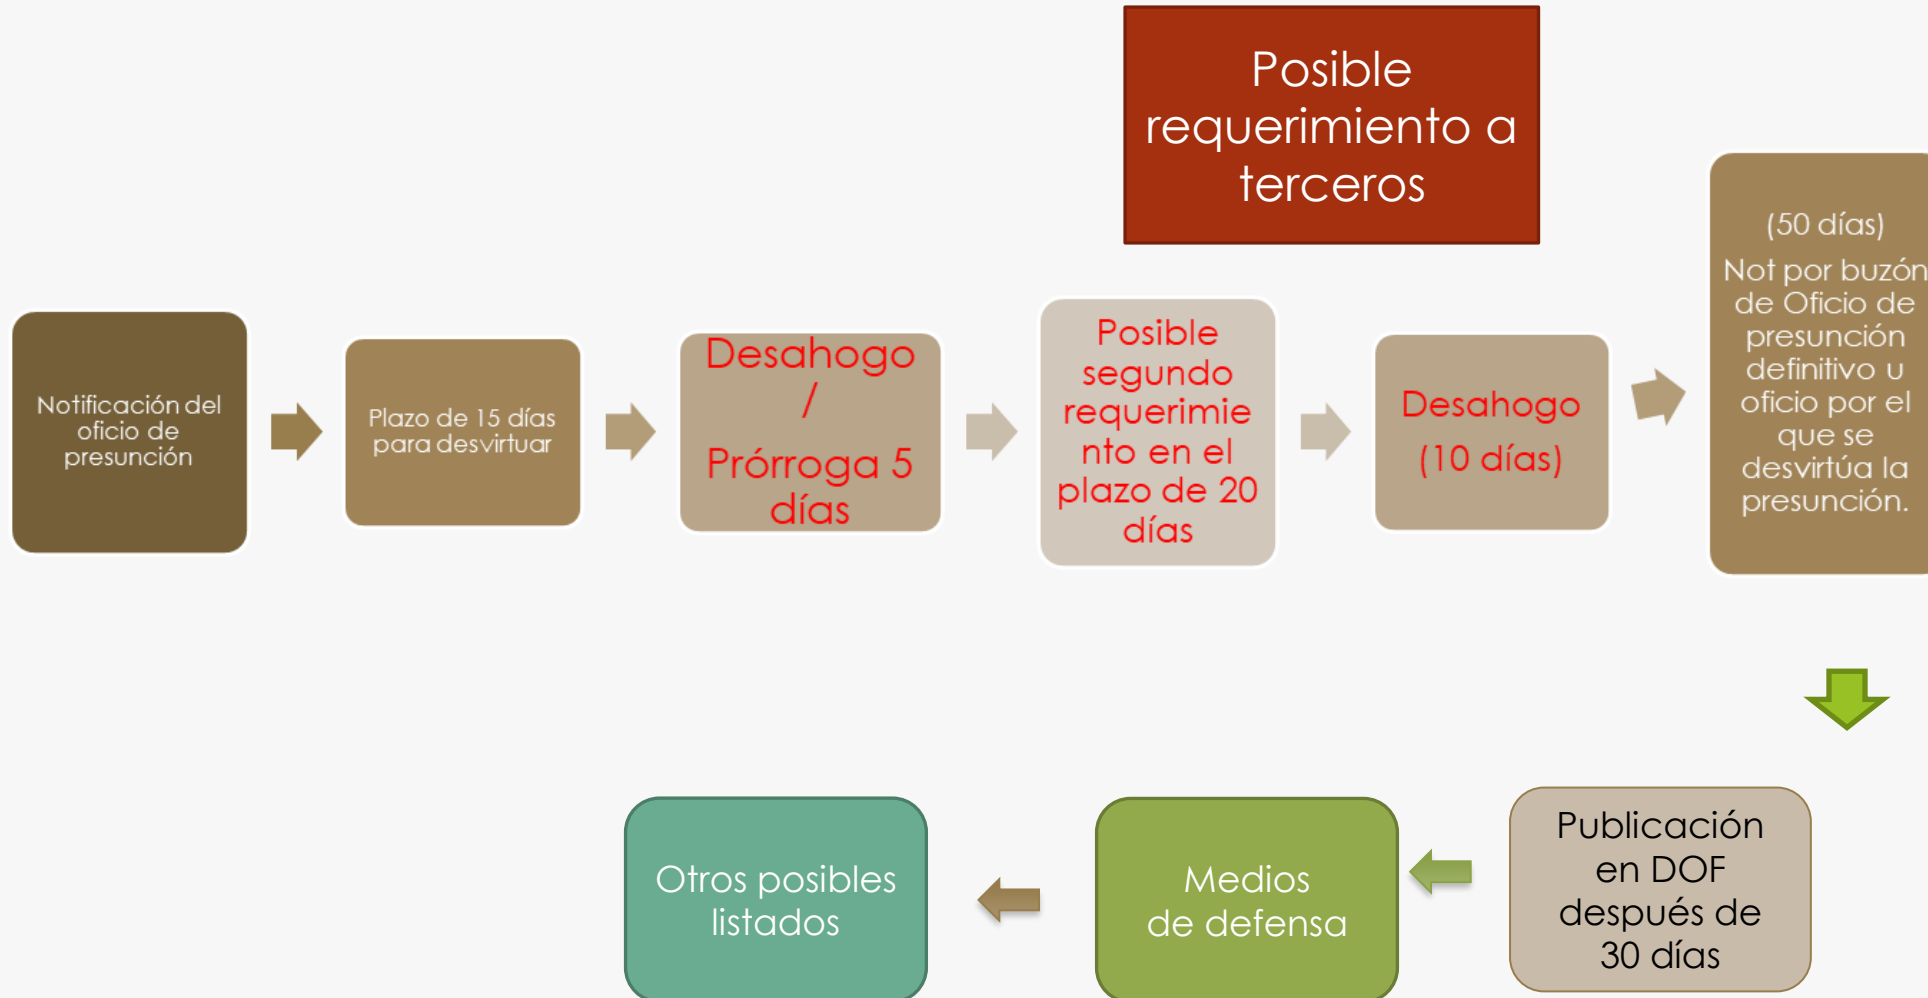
Posible requerimiento a terceros

Notificación del oficio de presunción

Plazo de 15 días para desvirtuar

Desahogo / Prórroga 5 días

Posible segundo requerimiento en el plazo de 20 días

Desahogo (10 días)

(50 días)
Not por buzón de Oficio de presunción definitivo u oficio por el que se desvirtúa la presunción.

Publicación en DOF después de 30 días

Medios de defensa

Otros posibles listados